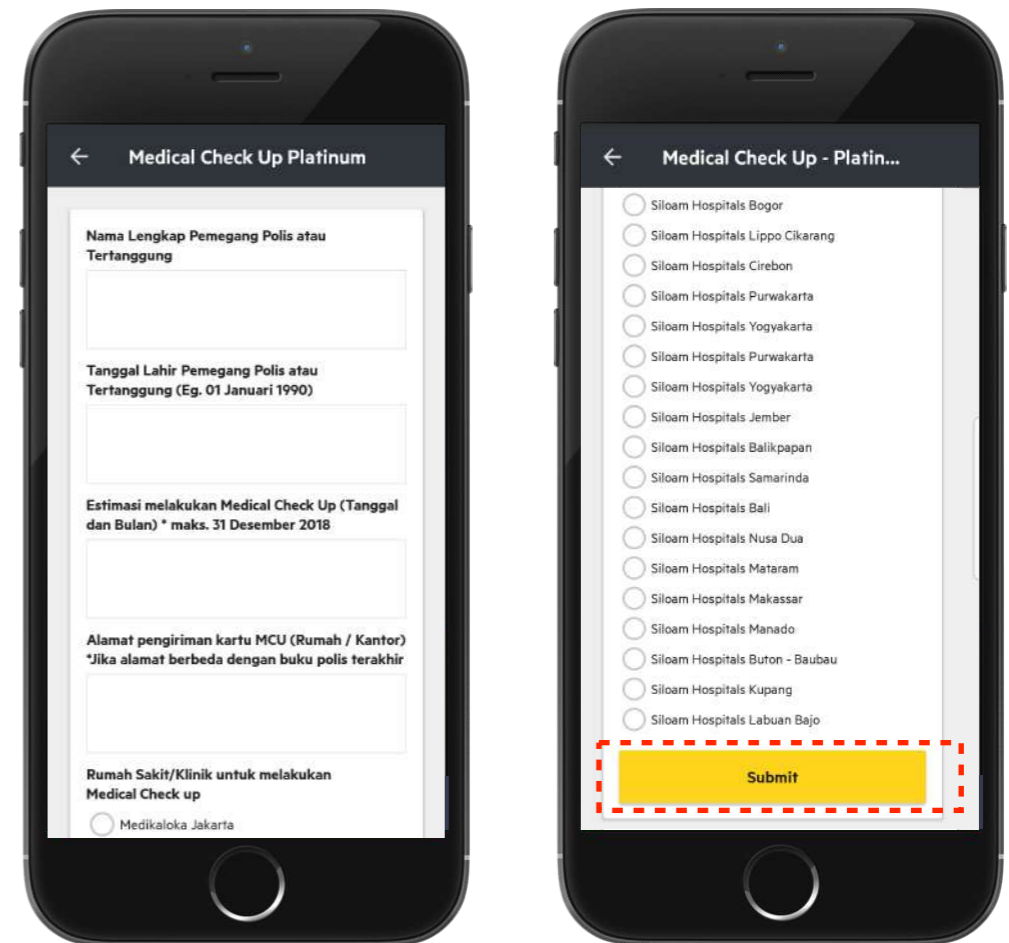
←

Medical Check Up Platinum

Nama Lengkap Pemegang Polis atau Tertanggung

Tanggal Lahir Pemegang Polis atau Tertanggung (Eg. 01 Januari 1990)

Estimasi melakukan Medical Check Up (Tanggal dan Bulan) * maks. 31 Desember 2018

Alamat pengiriman kartu MCU (Rumah / Kantor) *Jika alamat berbeda dengan buku polis terakhir

Rumah Sakit/Klinik untuk melakukan Medical Check up

Medikaloka Jakarta

←

Medical Check Up - Platin...

Siloam Hospitals Bogor

Siloam Hospitals Lippo Cikarang

Siloam Hospitals Cirebon

Siloam Hospitals Purwakarta

Siloam Hospitals Yogyakarta

Siloam Hospitals Purwakarta

Siloam Hospitals Yogyakarta

Siloam Hospitals Jember

Siloam Hospitals Balikpapan

Siloam Hospitals Samarinda

Siloam Hospitals Bali

Siloam Hospitals Nusa Dua

Siloam Hospitals Mataram

Siloam Hospitals Makassar

Siloam Hospitals Manado

Siloam Hospitals Buton - Baubau

Siloam Hospitals Kupang

Siloam Hospitals Labuan Bajo

Submit